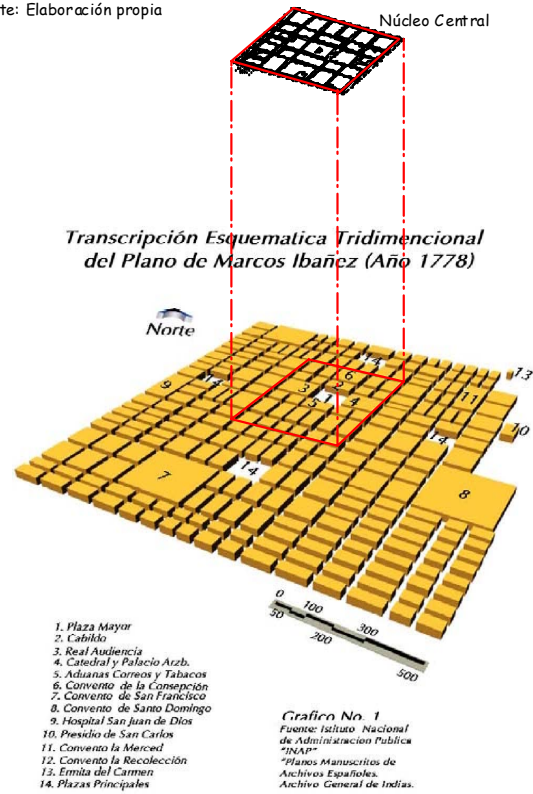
te: Elaboración propia

Núcleo Central

Transcripción Esquematica Tridimencional del Plano de Marcos Ibañez (Año 1778)

Norte

9
14
3
2
1
4
5
14
11
13
10
14
7
14
8

0
50
100
200
300
500

1. Plaza Mayor
2. Cabildo
3. Real Audiencia
4. Catedral y Palacio Arzb.
5. Aduanas Correos y Tabacos
6. Convento de la Consepción
7. Convento de San Francisco
8. Convento de Santo Domingo
9. Hospital San Juan de Dios
10. Presidio de San Carlos
11. Convento la Merced
12. Convento la Recolección
13. Ermita del Carmen
14. Plazas Principales

Grafico No. 1
Fuente: Istituto Nacional de Administracion Publica "INAP"
"Planos Manuscritos de Archivos Españoles.
Archivo General de Indias.